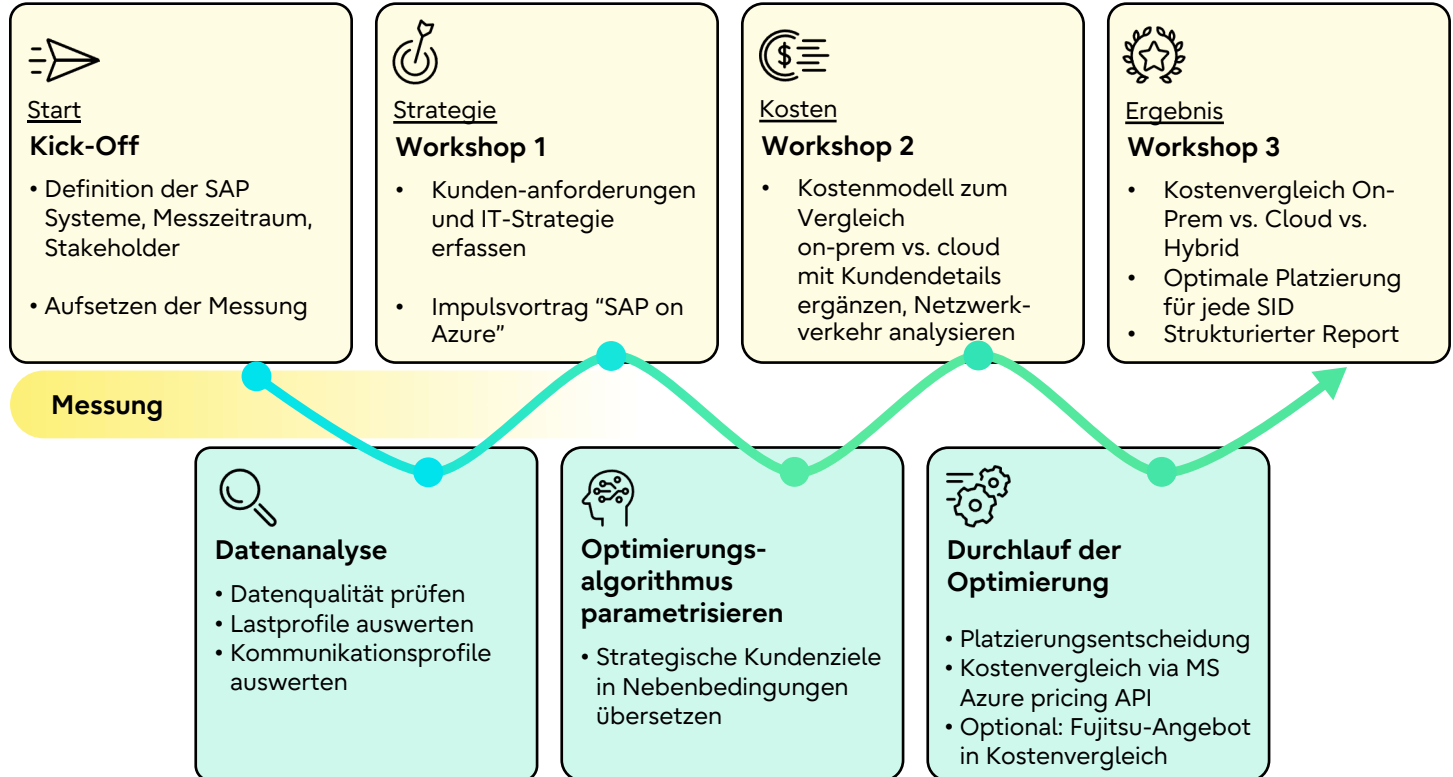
Start
Kick-Off
• Definition der SAP Systeme, Messzeitraum, Stakeholder
• Aufsetzen der Messung

Strategie
Workshop 1
• Kunden-anforderungen und IT-Strategie erfassen
• Impulsvortrag “SAP on Azure”

Kosten
Workshop 2
• Kostenmodell zum Vergleich on-prem vs. cloud mit Kundendetails ergänzen, Netzwerkverkehr analysieren

Ergebnis
Workshop 3
• Kostenvergleich On-Prem vs. Cloud vs. Hybrid
• Optimale Platzierung für jede SID
• Strukturierter Report

Messung

Datenanalyse
• Datenqualität prüfen
• Lastprofile auswerten
• Kommunikationsprofile auswerten

Optimierungs-algorithmus parametrisieren
• Strategische Kundenziele in Nebenbedingungen übersetzen

Durchlauf der Optimierung
• Platzierungsentscheidung
• Kostenvergleich via MS Azure pricing API
• Optional: Fujitsu-Angebot in Kostenvergleich